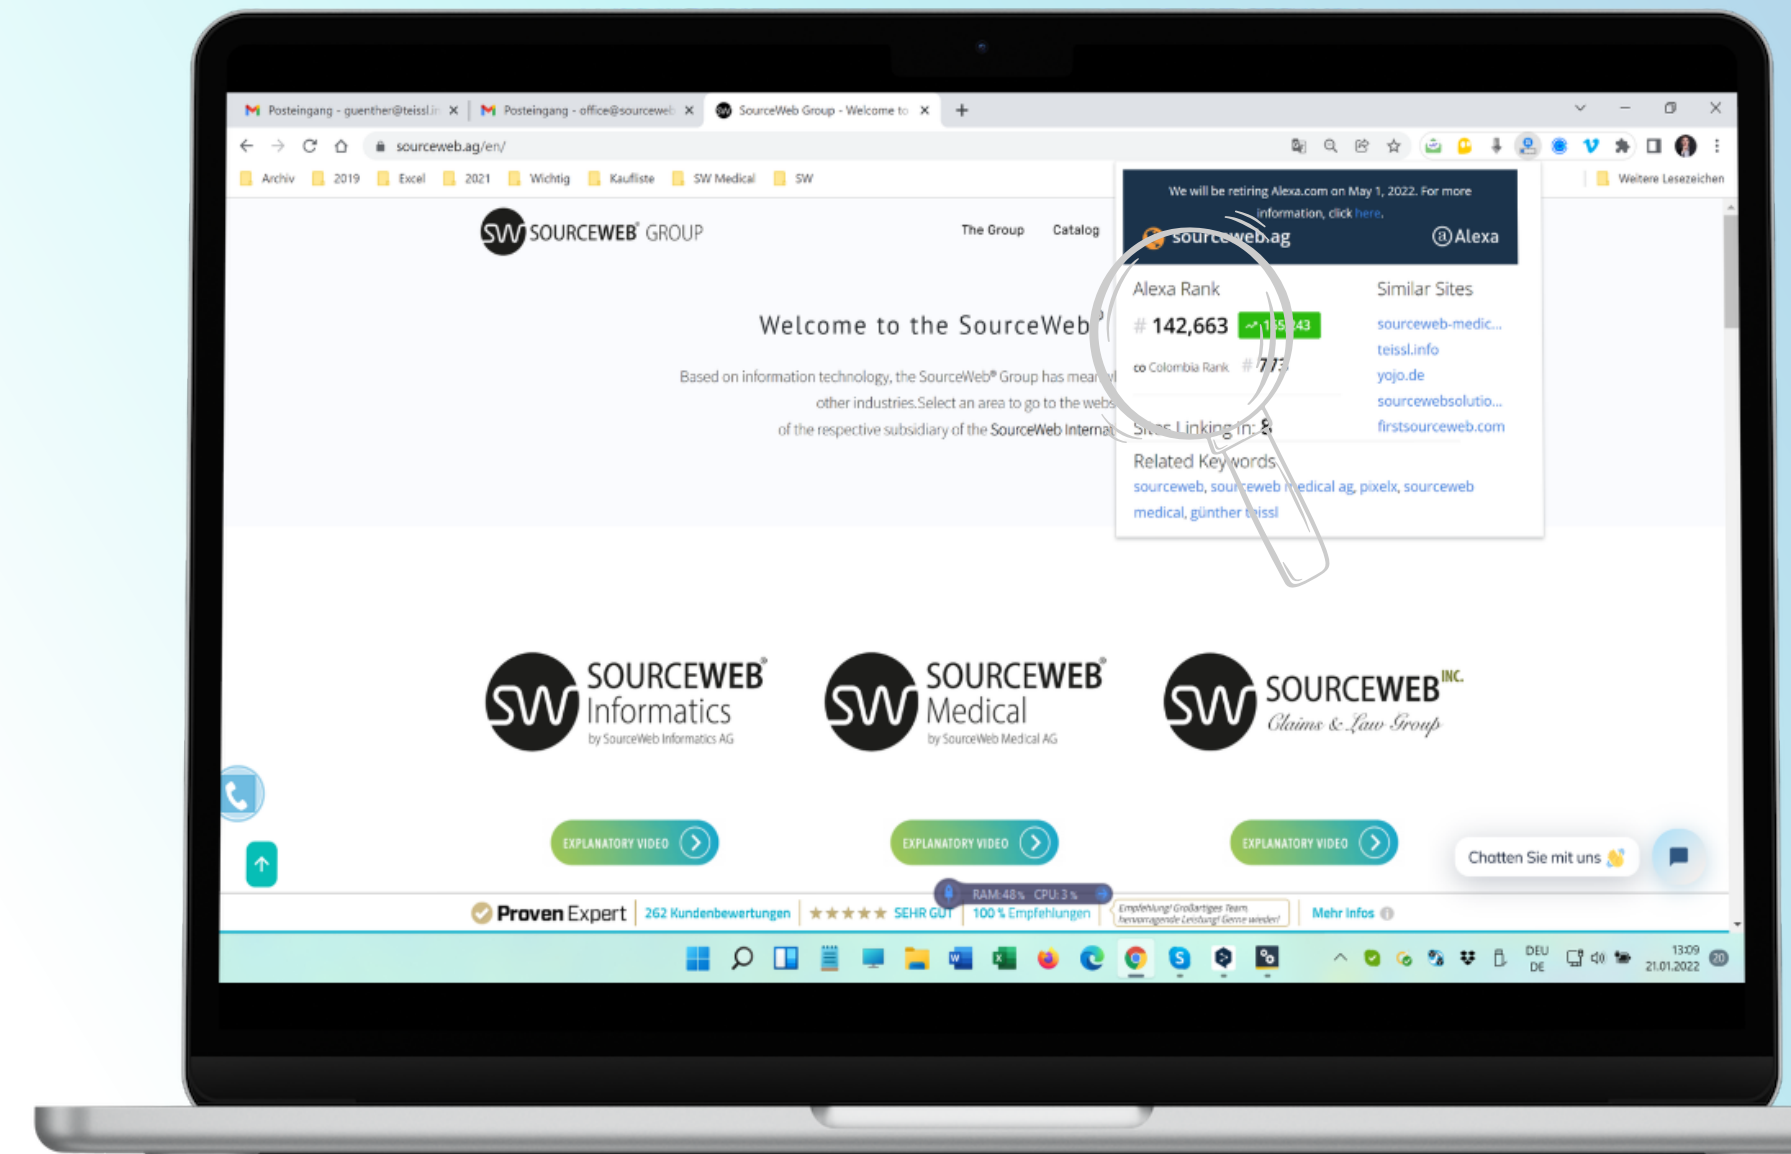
Posteingang - guenther@teissl.i ×   Posteingang - office@sourceweb ×   SourceWeb Group - Welcome to ×   +

sourceweb.ag/en/

Archiv   2019   Excel   2021   Wichtig   Kaufliste   SW Medical   SW   Weitere Lesezeichen

SW SOURCEWEB GROUP

The Group   Catalog

Welcome to the SourceWeb

Based on information technology, the SourceWeb® Group has mea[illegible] other industries.Select an area to go to the web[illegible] of the respective subsidiary of the SourceWeb Interna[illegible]

We will be retiring Alexa.com on May 1, 2022. For more information, click here.

sourceweb.ag   Alexa

Alexa Rank

# 142,663   155,843

co Colombia Rank   # 773

Sites Linking In: 8

Similar Sites

sourceweb-medic...
teissl.info
yojo.de
sourcewebsolutio...
firstsourceweb.com

Related Keywords

sourceweb, sourceweb medical ag, pixelx, sourceweb medical, günther teissl

SW SOURCEWEB® Informatics by SourceWeb Informatics AG

SW SOURCEWEB® Medical by SourceWeb Medical AG

SW SOURCEWEB INC. Claims & Law Group

EXPLANATORY VIDEO

EXPLANATORY VIDEO

EXPLANATORY VIDEO

Chatten Sie mit uns

RAM: 48 %   CPU: 3 %

Proven Expert   262 Kundenbewertungen   ★★★★★ SEHR GUT   100 % Empfehlungen   Empfehlung! Großartiges Team hervorragende Leistung! Gerne wieder!   Mehr Infos

DEU DE   13:09 21.01.2022   20